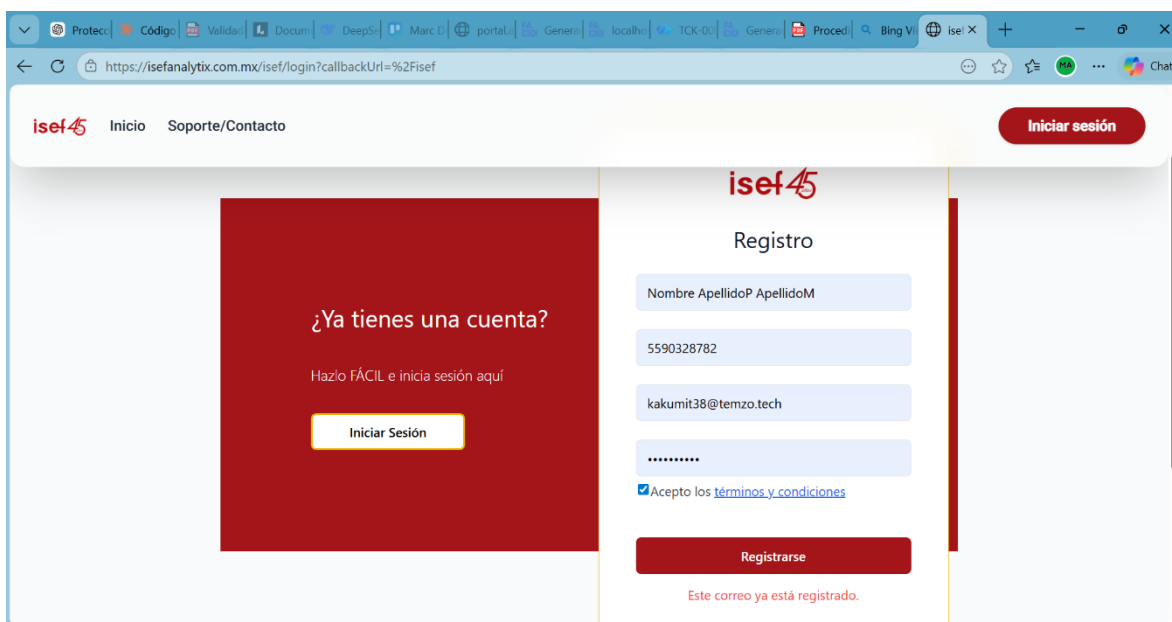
Protecc | Código | Validac | Docum | DeepSe | Marc D | portal | Genera | localho | TCK-00 | Genera | Proced | Bing Vi | isef ×

https://isefanalytix.com.mx/isef/login?callbackUrl=%2Fisef

MA

Chat

isef45 Inicio Soporte/Contacto

Iniciar sesión

isef45

Registro

¿Ya tienes una cuenta?

Hazlo FÁCIL e inicia sesión aquí

Iniciar Sesión

Nombre ApellidoP ApellidoM

5590328782

kakumit38@temzo.tech

••••••••••

Acepto los términos y condiciones

Registrarse

Este correo ya está registrado.